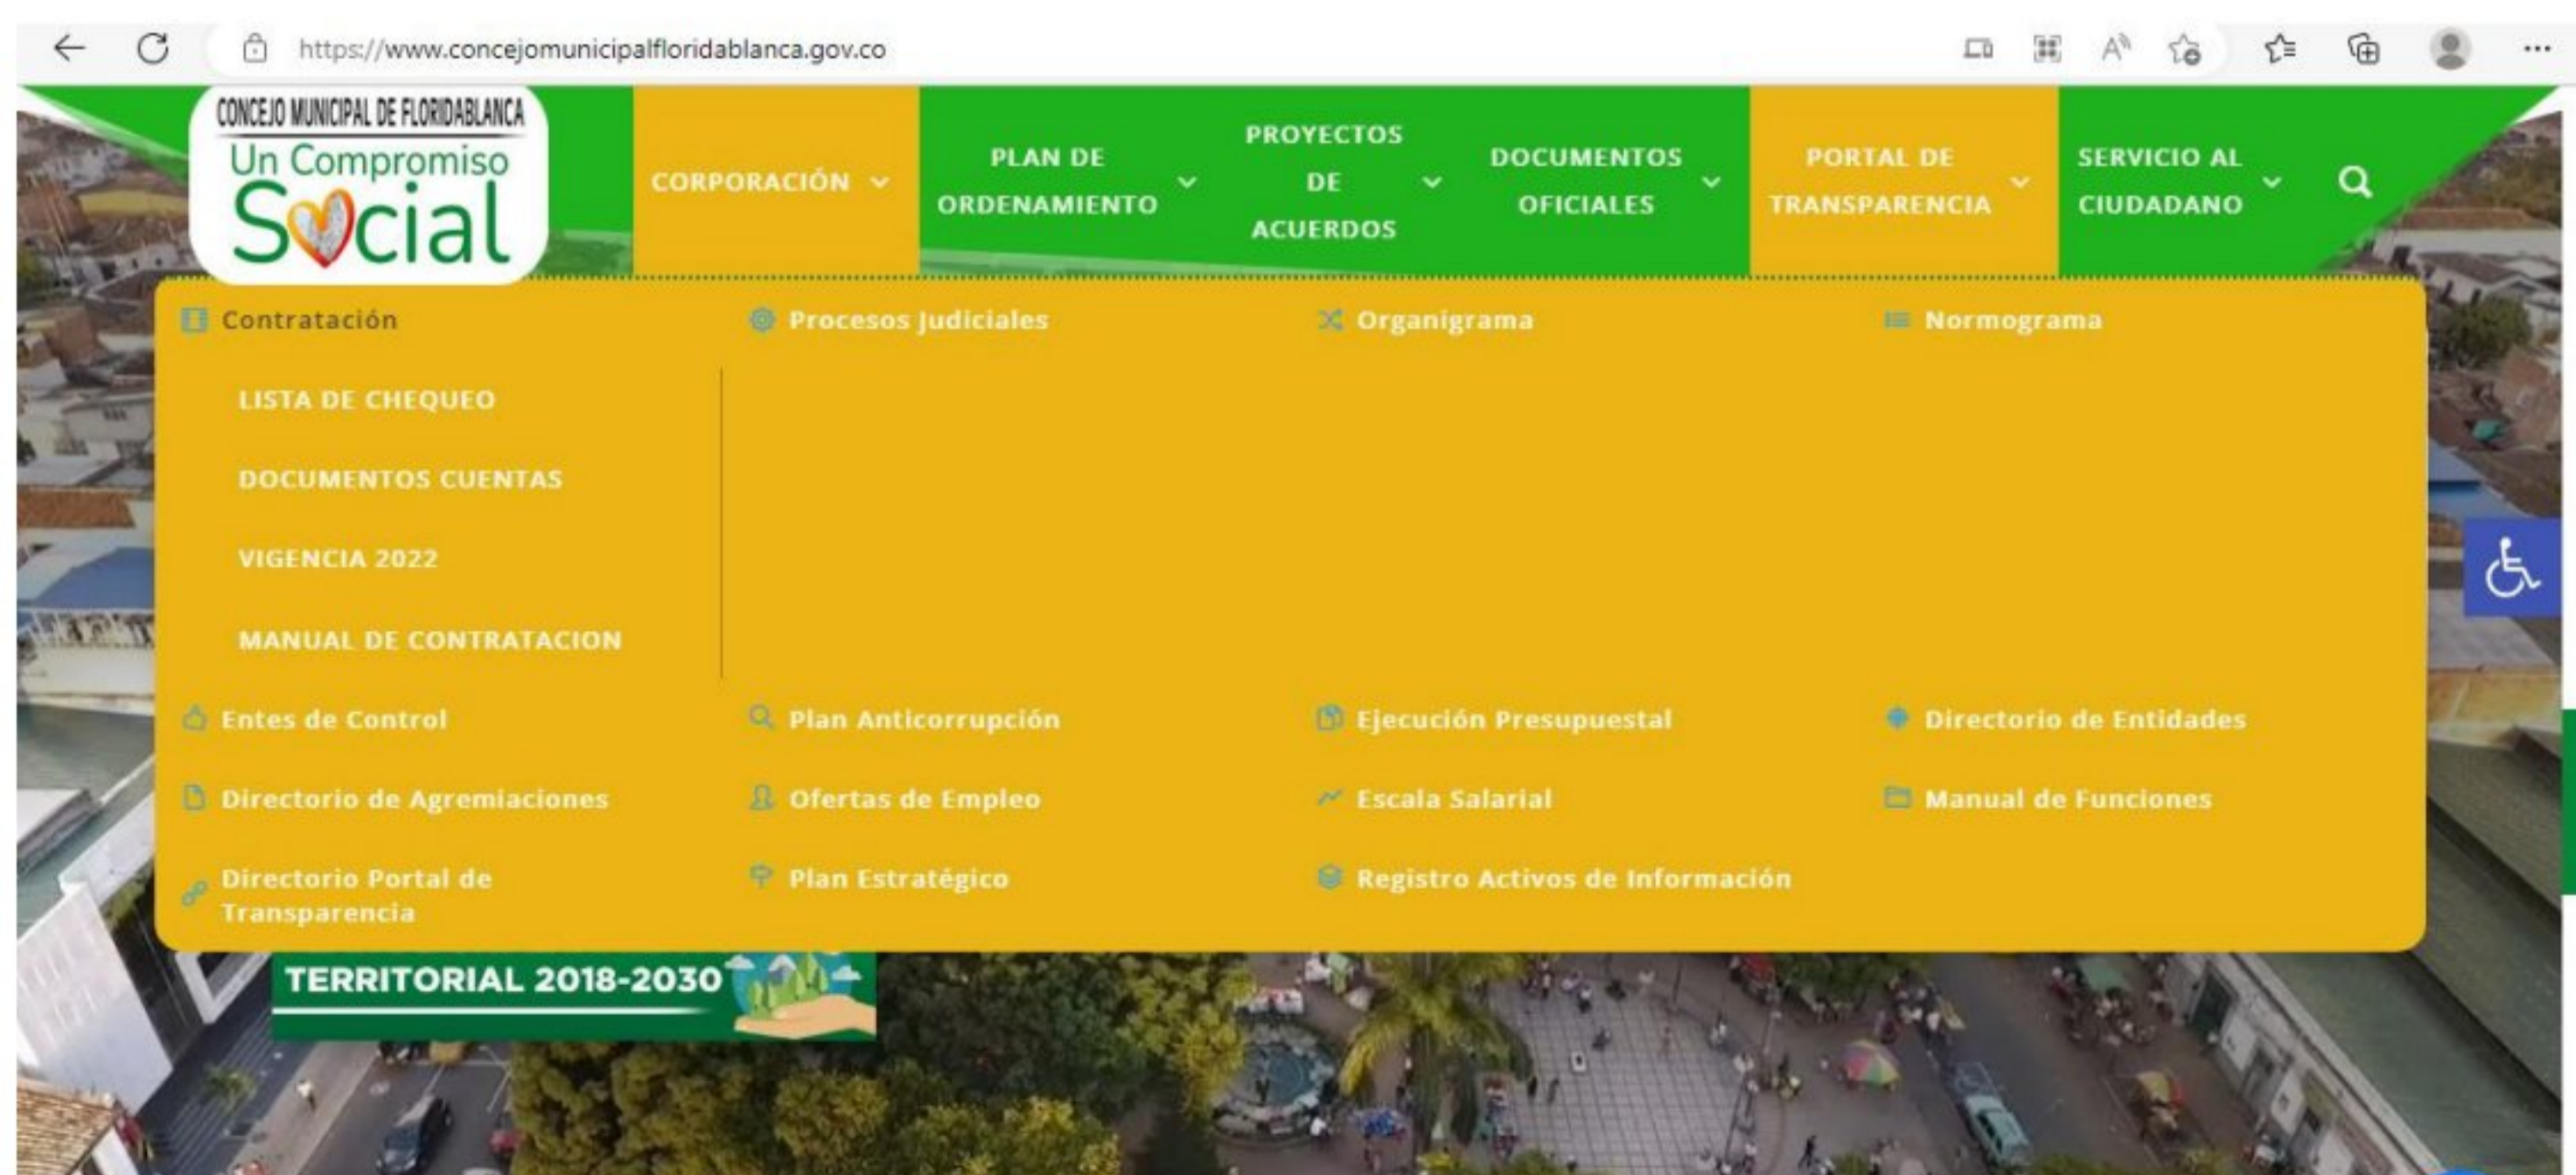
https://www.concejomunicipalfloridablanca.gov.co

CONCEJO MUNICIPAL DE FLORIDABLANCA
Un Compromiso Social

CORPORACIÓN

PLAN DE ORDENAMIENTO

PROYECTOS DE ACUERDOS

DOCUMENTOS OFICIALES

PORTAL DE TRANSPARENCIA

SERVICIO AL CIUDADANO

Contratación

LISTA DE CHEQUEO

DOCUMENTOS CUENTAS

VIGENCIA 2022

MANUAL DE CONTRATACION

Procesos Judiciales

Organigrama

Normograma

Entes de Control

Plan Anticorrupción

Ejecución Presupuestal

Directorio de Entidades

Directorio de Agremiaciones

Ofertas de Empleo

Escala Salarial

Manual de Funciones

Directorio Portal de Transparencia

Plan Estratégico

Registro Activos de Información

TERRITORIAL 2018-2030